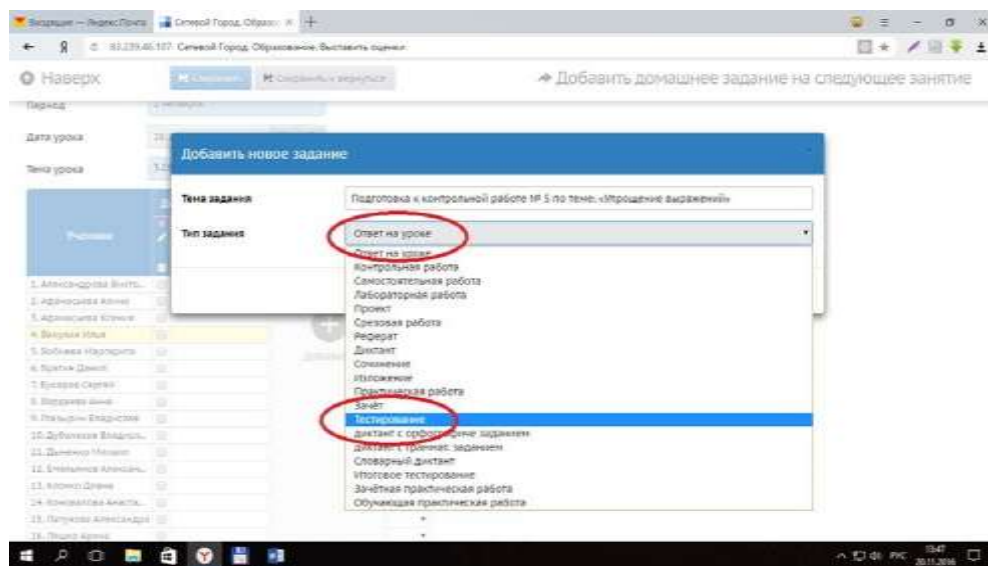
Входящие — Яндекс.Почта | Сетевой Город. Образо... ×

83.239.46.107 Сетевой Город. Образование: Выставить оценки

Наверх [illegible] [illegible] → Добавить домашнее задание на следующее занятие

Период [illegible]

Дата урока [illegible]

Тема урока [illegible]

Добавить новое задание

Тема задания Подготовка к контрольной работе № 5 по теме: «Упрощение выражений»

Тип задания Ответ на уроке

Ответ на уроке
Контрольная работа
Самостоятельная работа
Лабораторная работа
Проект
Срезовая работа
Реферат
Диктант
Сочинение
Изложение
Практическая работа
Зачёт
Тестирование
Диктант с орфографическим заданием
Диктант с грамматическим заданием
Словарный диктант
Итоговое тестирование
Зачётная практическая работа
Обучающая практическая работа

Ученики
1. Александрова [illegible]
2. Афанасьева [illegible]
3. Афанасьева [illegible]
4. Безруких Илья
5. Бобкова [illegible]
6. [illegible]
7. Быкова Сергей
8. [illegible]
9. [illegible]
10. Дубинская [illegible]
11. Дьяченко Михаил
12. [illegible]
13. Клочко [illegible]
14. Коновалова Анаста...
15. Патрикова Александра
16. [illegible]

13:47
20.11.2016